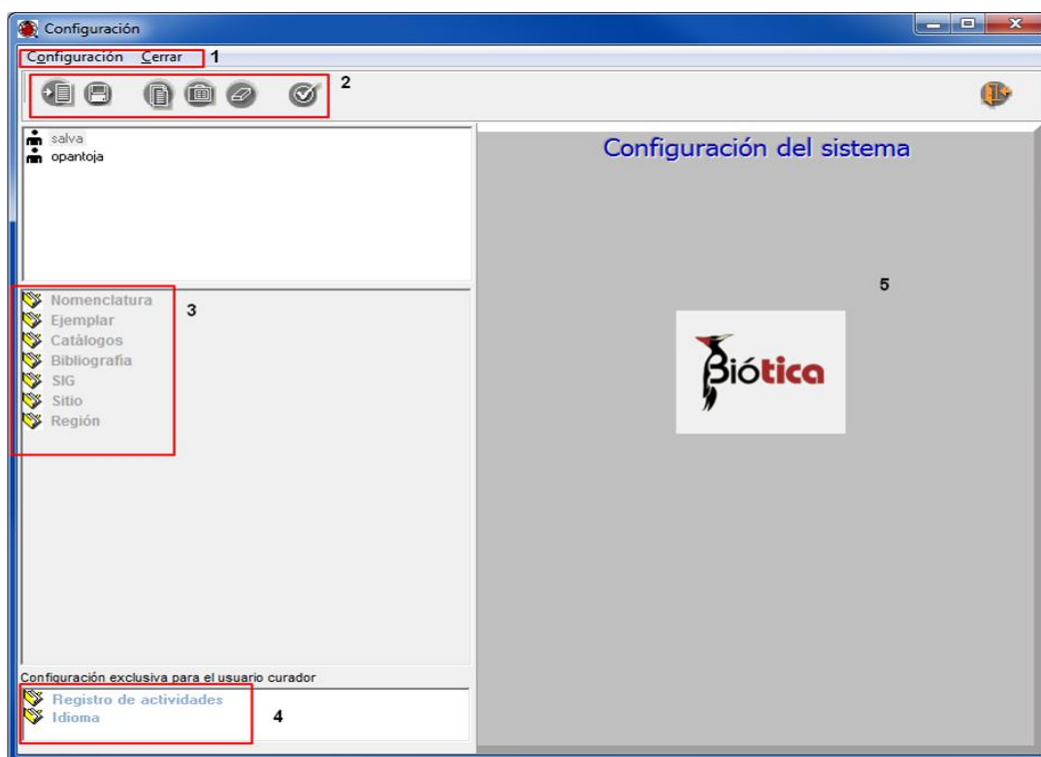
Configuración

Configuración Cerrar 1

2

salva
opantoja

Nomenclatura
Ejemplar
Catálogos
Bibliografía
SIG
Sitio
Región

3

Configuración del sistema

5

Biótica

Configuración exclusiva para el usuario curador

Registro de actividades
Idioma

4